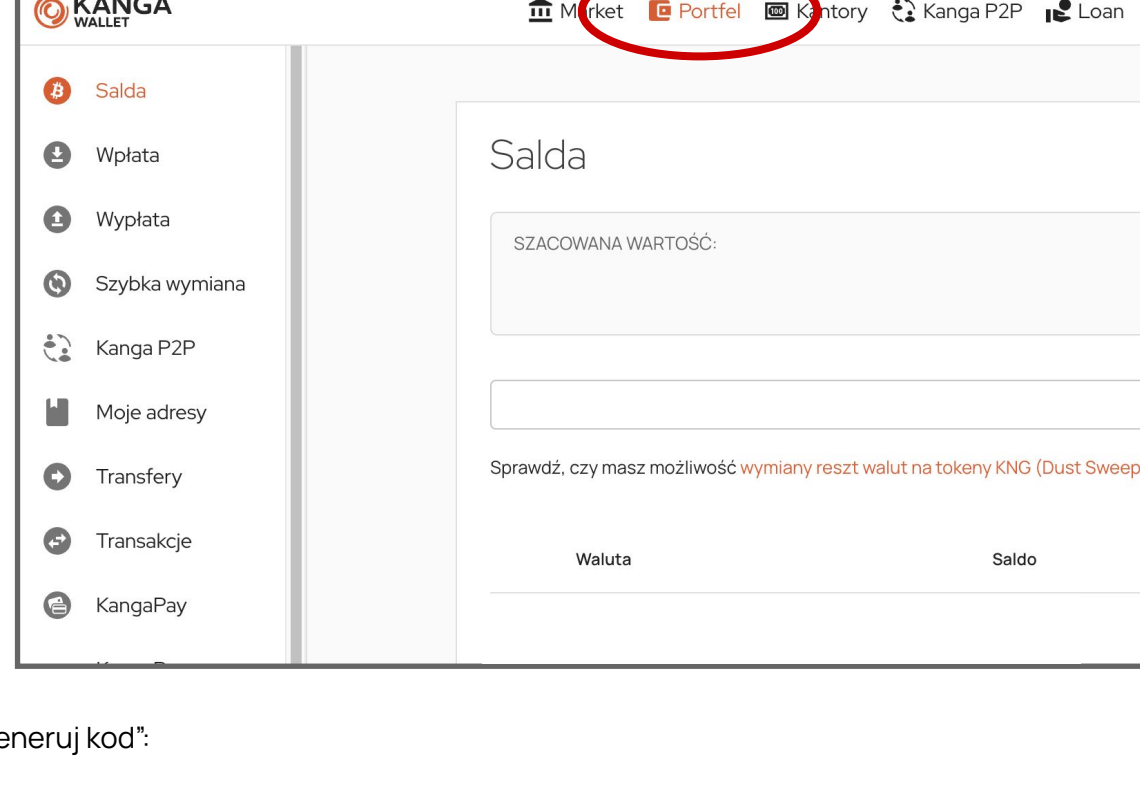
KANGA WALLET

M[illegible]rket Portfel K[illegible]ntory Kanga P2P Loan

Salda
Wpłata
Wypłata
Szybka wymiana
Kanga P2P
Moje adresy
Transfery
Transakcje
KangaPay

Salda

SZACOWANA WARTOŚĆ:

Sprawdź, czy masz możliwość wymiany reszt walut na tokeny KNG (Dust Sweep

| Waluta | Saldo |
|---|---|

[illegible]eneruj kod":